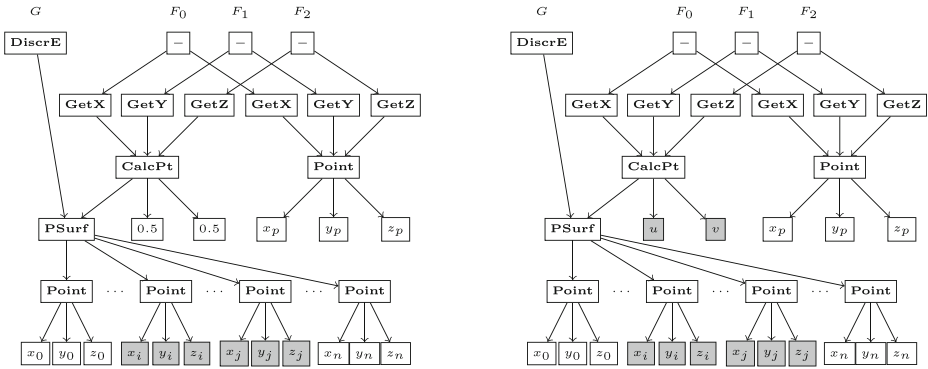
$G$

$F_0$ $F_1$ $F_2$

DiscrE

$-$ $-$ $-$

GetX GetY GetZ GetX GetY GetZ

CalcPt

Point

PSurf

0.5 0.5

$x_p$ $y_p$ $z_p$

Point ⋯ Point ⋯ Point ⋯ Point

$x_0$ $y_0$ $z_0$ $x_i$ $y_i$ $z_i$ $x_j$ $y_j$ $z_j$ $x_n$ $y_n$ $z_n$

$G$

$F_0$ $F_1$ $F_2$

DiscrE

$-$ $-$ $-$

GetX GetY GetZ GetX GetY GetZ

CalcPt

Point

PSurf

$u$ $v$

$x_p$ $y_p$ $z_p$

Point ⋯ Point ⋯ Point ⋯ Point

$x_0$ $y_0$ $z_0$ $x_i$ $y_i$ $z_i$ $x_j$ $y_j$ $z_j$ $x_n$ $y_n$ $z_n$